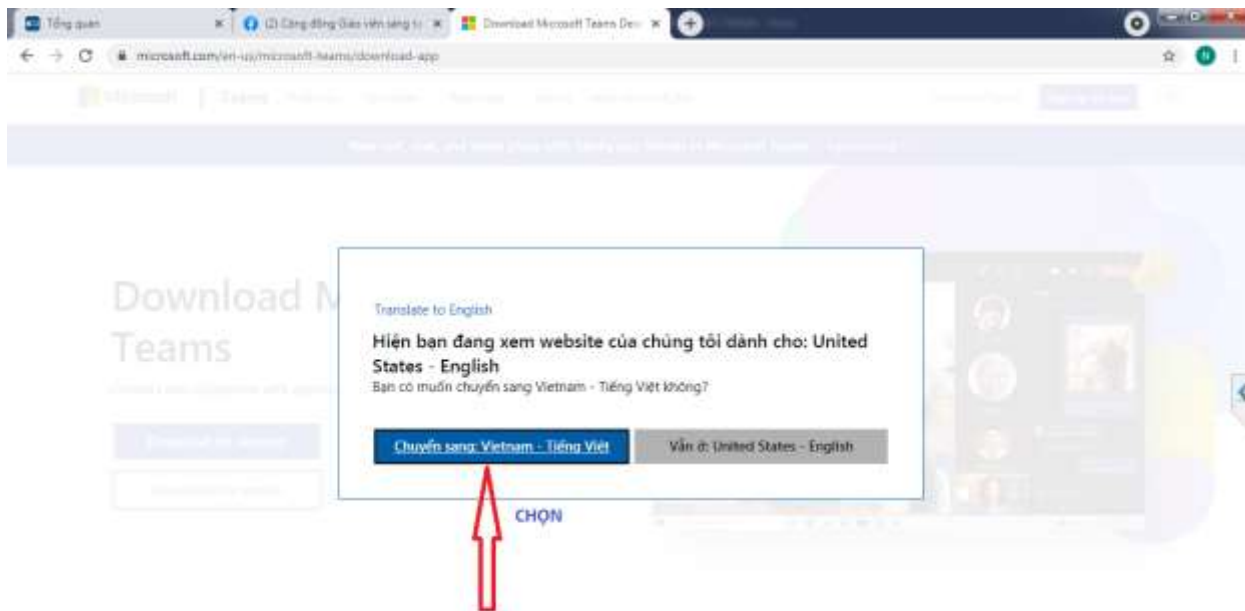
Tổng quan
(2) Cộng đồng Giáo viên sáng tạ
Download Microsoft Teams Des
microsoft.com/en-us/microsoft-teams/download-app

Download M
Teams

Translate to English

Hiện bạn đang xem website của chúng tôi dành cho: United States - English

Bạn có muốn chuyển sang Vietnam - Tiếng Việt không?

Chuyển sang: Vietnam - Tiếng Việt

Vẫn ở: United States - English

CHỌN